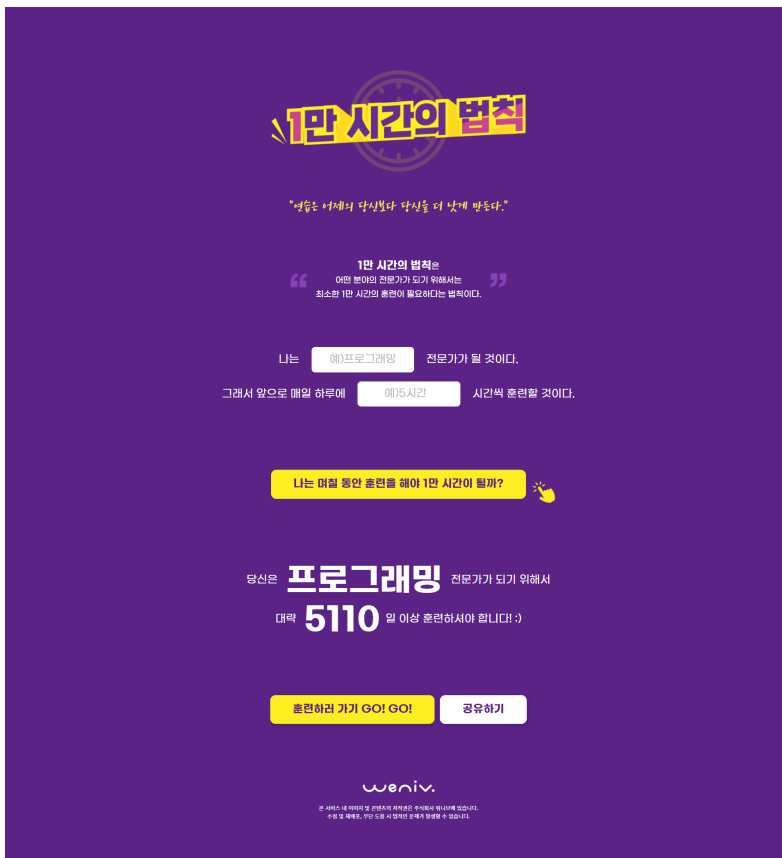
1만 시간의 법칙

"연습은 어제의 당신보다 당신을 더 낫게 만든다."

1만 시간의 법칙은
어떤 분야의 전문가가 되기 위해서는
최소한 1만 시간의 훈련이 필요하다는 법칙이다.

나는 예)프로그래밍 전문가가 될 것이다.
그래서 앞으로 매일 하루에 예)5시간 시간씩 훈련할 것이다.

나는 며칠 동안 훈련을 해야 1만 시간이 될까?

당신은 프로그래밍 전문가가 되기 위해서
대략 5110 일 이상 훈련하셔야 합니다! :)

훈련하러 가기 GO! GO!
공유하기

weniv.

본 서비스 내 이미지 및 콘텐츠의 저작권은 주식회사 위니브에 있습니다.
수정 및 재배포, 무단 도용 시 법적인 문제가 발생할 수 있습니다.